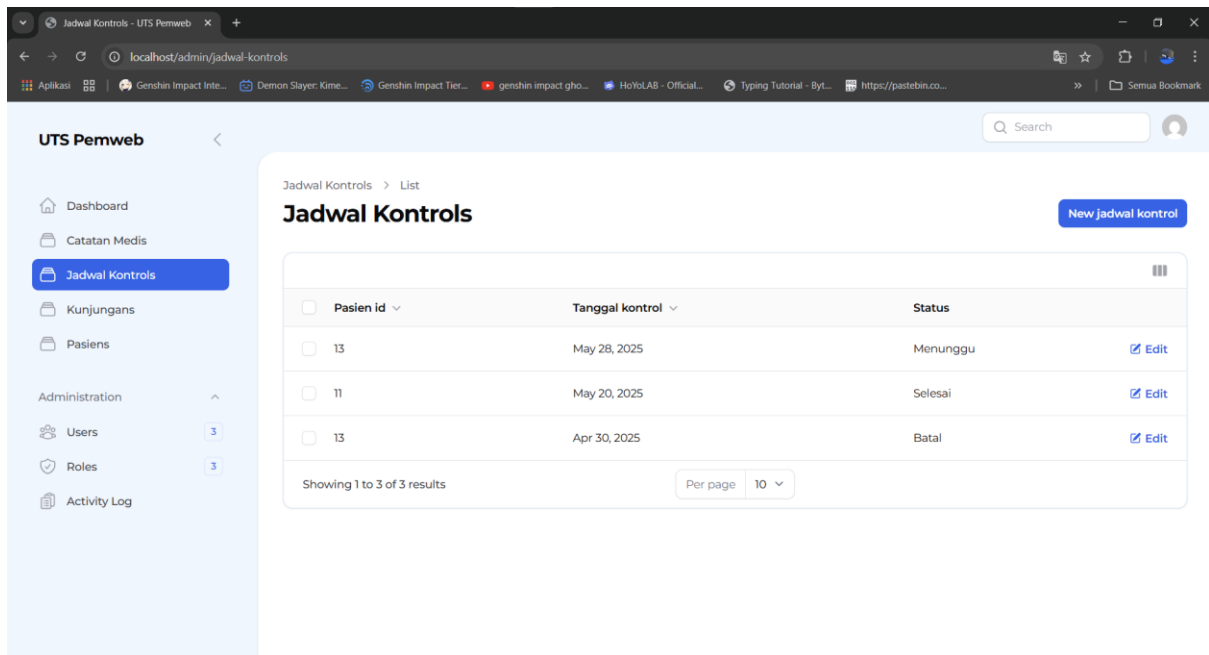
Jadwal Kontrols - UTS Pemweb ×

localhost/admin/jadwal-kontrols

Aplikasi | Genshin Impact Inte... Demon Slayer: Kime... Genshin Impact Tier... genshin impact gho... HoYoLAB - Official... Typing Tutorial - Byt... https://pastebin.co... » | Semua Bookmark

UTS Pemweb

Search

Dashboard
Catatan Medis
Jadwal Kontrols
Kunjungans
Pasiens

Administration
Users 3
Roles 3
Activity Log

Jadwal Kontrols > List

Jadwal Kontrols

New jadwal kontrol

| Pasien id | Tanggal kontrol | Status | |
|---|---|---|---|
| 13 | May 28, 2025 | Menunggu | Edit |
| 11 | May 20, 2025 | Selesai | Edit |
| 13 | Apr 30, 2025 | Batal | Edit |

Showing 1 to 3 of 3 results

Per page 10